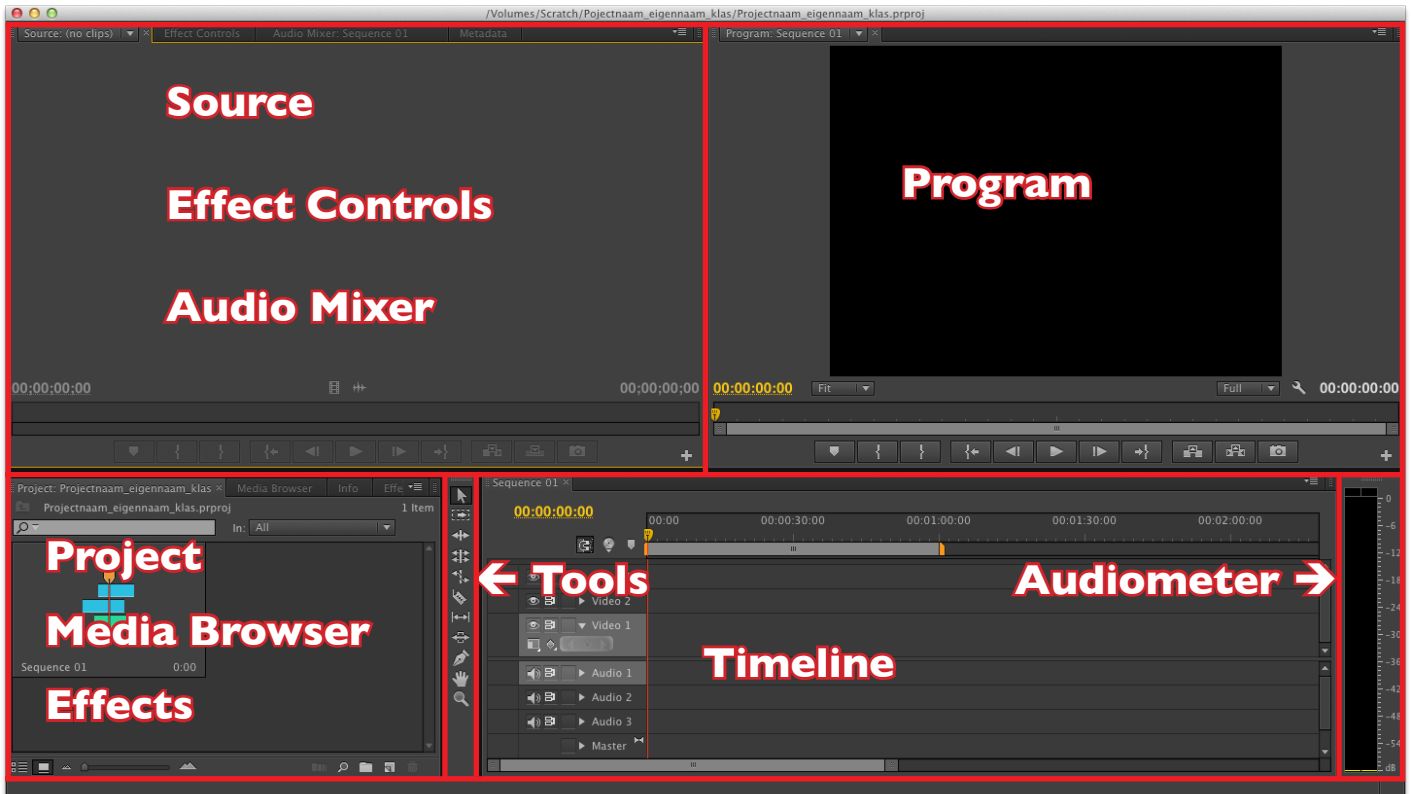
/Volumes/Scratch/Pojectnaam_eigennaam_klas/Projectnaam_eigennaam_klas.prproj

Source: (no clips) | Effect Controls | Audio Mixer: Sequence 01 | Metadata

Source

Effect Controls

Audio Mixer

00;00;00;00

00;00;00;00

Program: Sequence 01

Program

00:00:00:00

Fit

Full

00:00:00:00

Project: Projectnaam_eigennaam_klas | Media Browser | Info | Effe

Projectnaam_eigennaam_klas.prproj

1 Item

In: All

Project

Media Browser

Sequence 01

0:00

Effects

← Tools

Sequence 01

00:00:00:00

00:00

00:00:30:00

00:01:00:00

00:01:30:00

00:02:00:00

Audiometer →

Video 2

Video 1

Timeline

Audio 1

Audio 2

Audio 3

Master

0

-6

-12

-18

-24

-30

-36

-42

-48

-54

dB